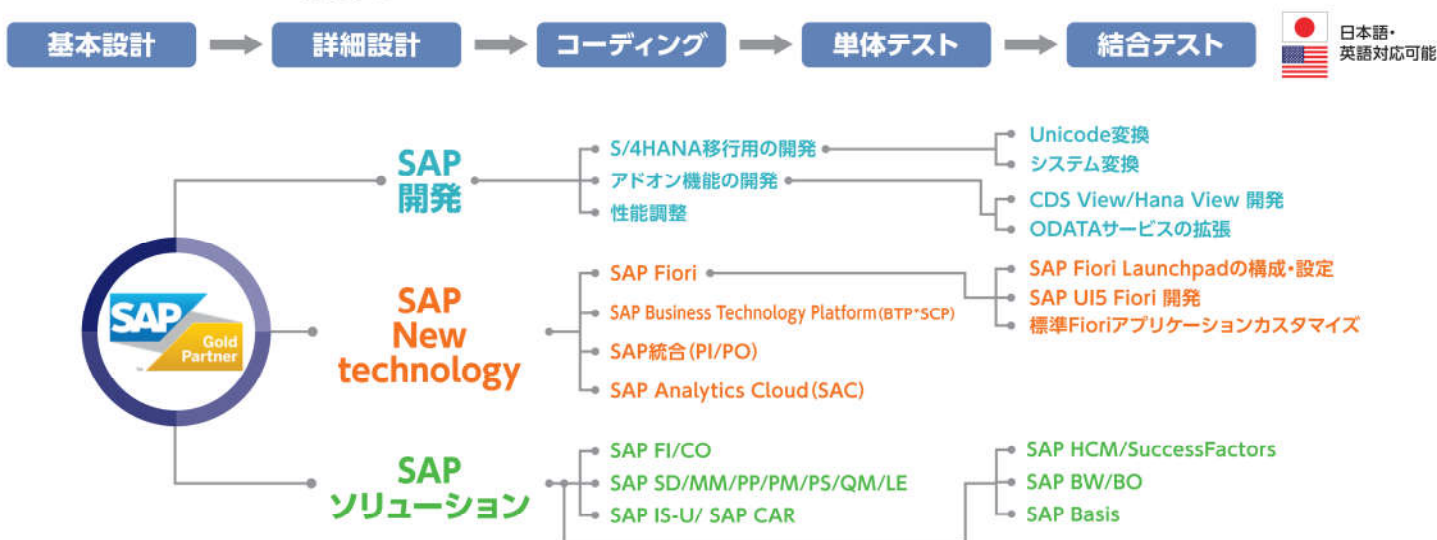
基本設計 詳細設計 コーディング 単体テスト 結合テスト

日本語・英語対応可能

SAP Gold Partner

SAP開発
S/4HANA移行用の開発
Unicode変換
システム変換
アドオン機能の開発
CDS View/Hana View 開発
ODATAサービスの拡張
性能調整

SAP New technology
SAP Fiori
SAP Fiori Launchpadの構成・設定
SAP UI5 Fiori 開発
標準Fioriアプリケーションカスタマイズ
SAP Business Technology Platform(BTP*SCP)
SAP統合(PI/PO)
SAP Analytics Cloud(SAC)

SAP ソリューション
SAP FI/CO
SAP SD/MM/PP/PM/PS/QM/LE
SAP IS-U/ SAP CAR
SAP HCM/SuccessFactors
SAP BW/BO
SAP Basis